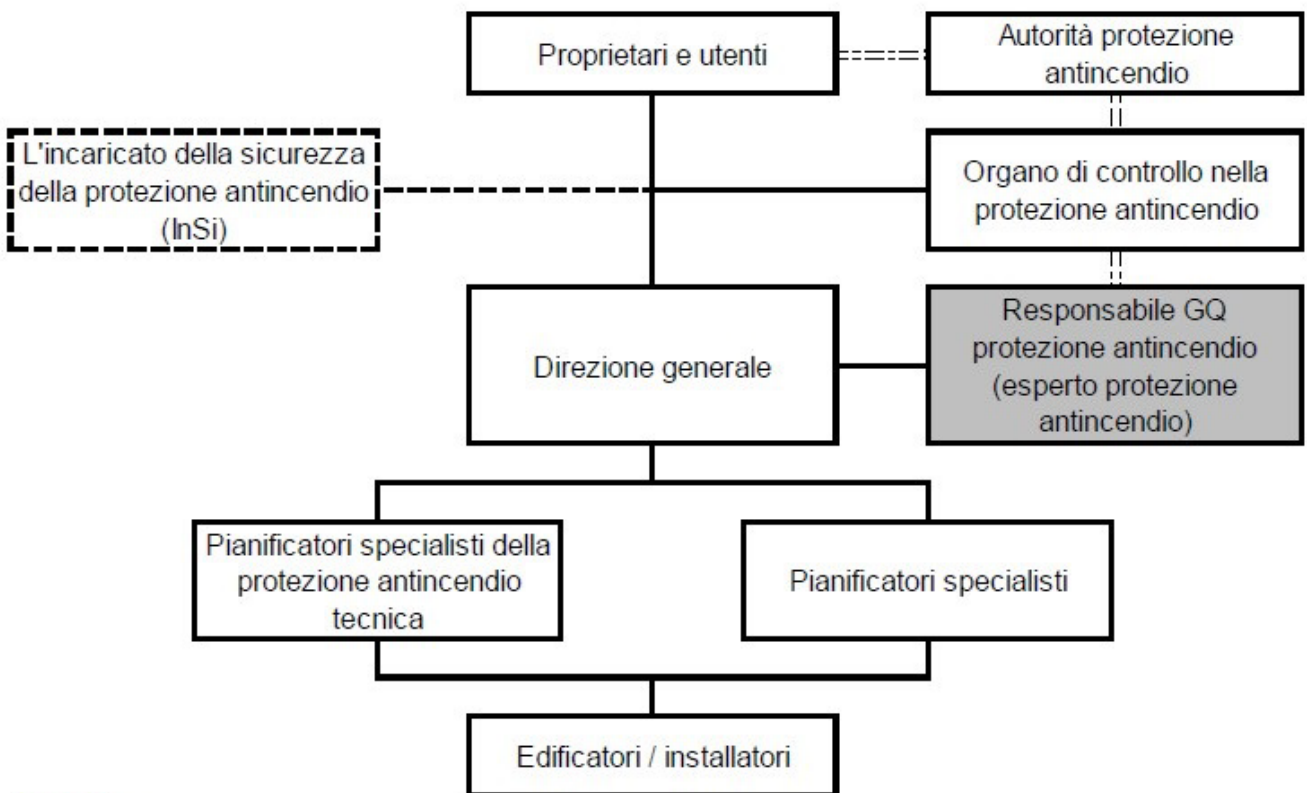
Proprietari e utenti

Autorità protezione antincendio

L'incaricato della sicurezza della protezione antincendio (InSi)

Organo di controllo nella protezione antincendio

Direzione generale

Responsabile GQ protezione antincendio (esperto protezione antincendio)

Pianificatori specialisti della protezione antincendio tecnica

Pianificatori specialisti

Edificatori / installatori